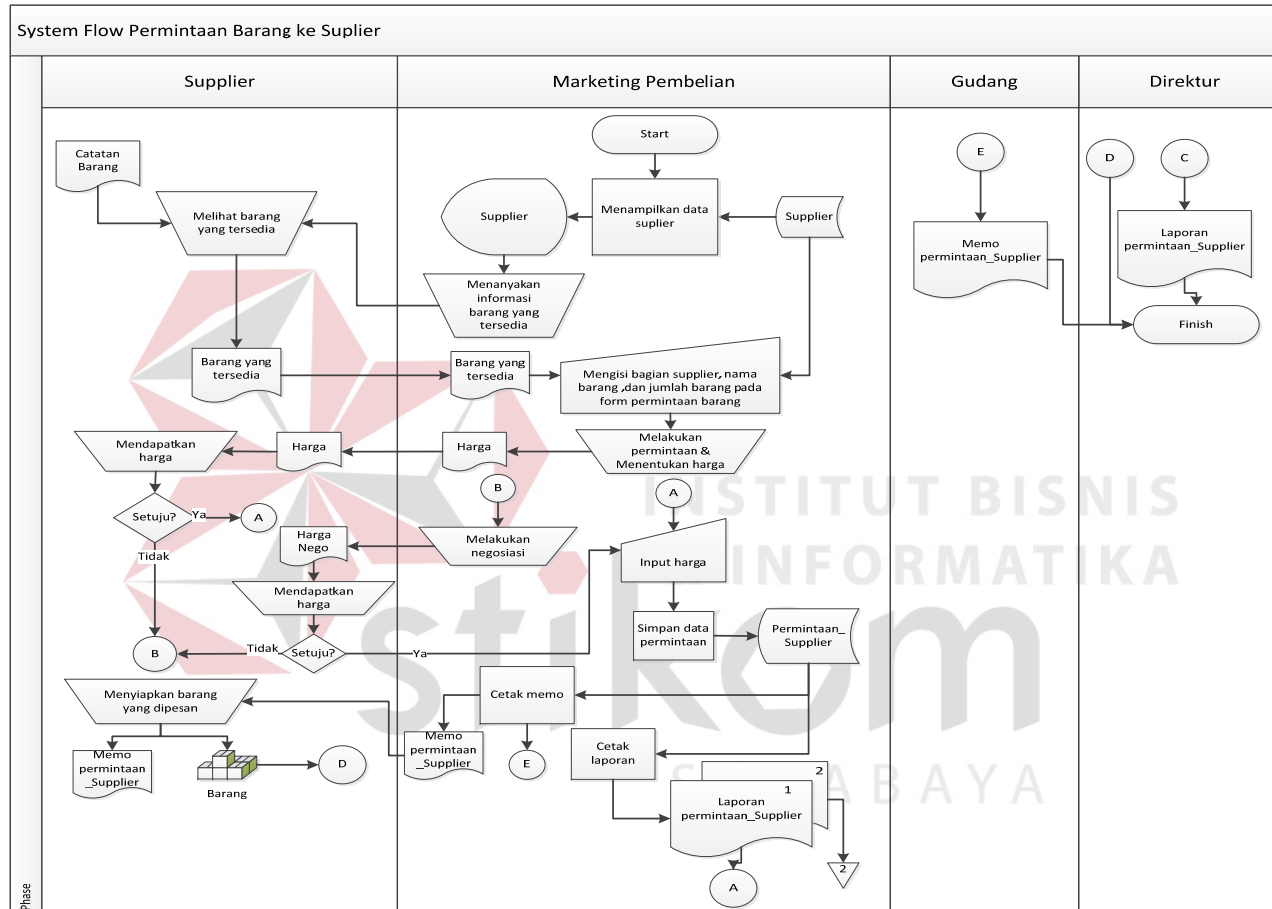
System Flow Permintaan Barang ke Suplier

Supplier

Marketing Pembelian

Gudang

Direktur

Catatan Barang

Melihat barang yang tersedia

Start

Supplier

Menampilkan data suplier

Supplier

Menanyakan informasi barang yang tersedia

E

Memo permintaan_Supplier

D

C

Laporan permintaan_Supplier

Finish

Barang yang tersedia

Barang yang tersedia

Mengisi bagian supplier, nama barang ,dan jumlah barang pada form permintaan barang

Mendapatkan harga

Harga

Harga

Melakukan permintaan & Menentukan harga

B

A

Setuju?

Ya

A

Tidak

Harga Nego

Melakukan negosiasi

Input harga

Mendapatkan harga

Simpan data permintaan

Permintaan_ Supplier

B

Tidak

Setuju?

Ya

Menyiapkan barang yang dipesan

Cetak memo

Memo permintaan _Supplier

E

Memo permintaan _Supplier

Barang

D

Cetak laporan

2

1

Laporan permintaan_Supplier

2

A

Phase

INSTITUT BISNIS INFORMATIKA

stikom

SURABAYA